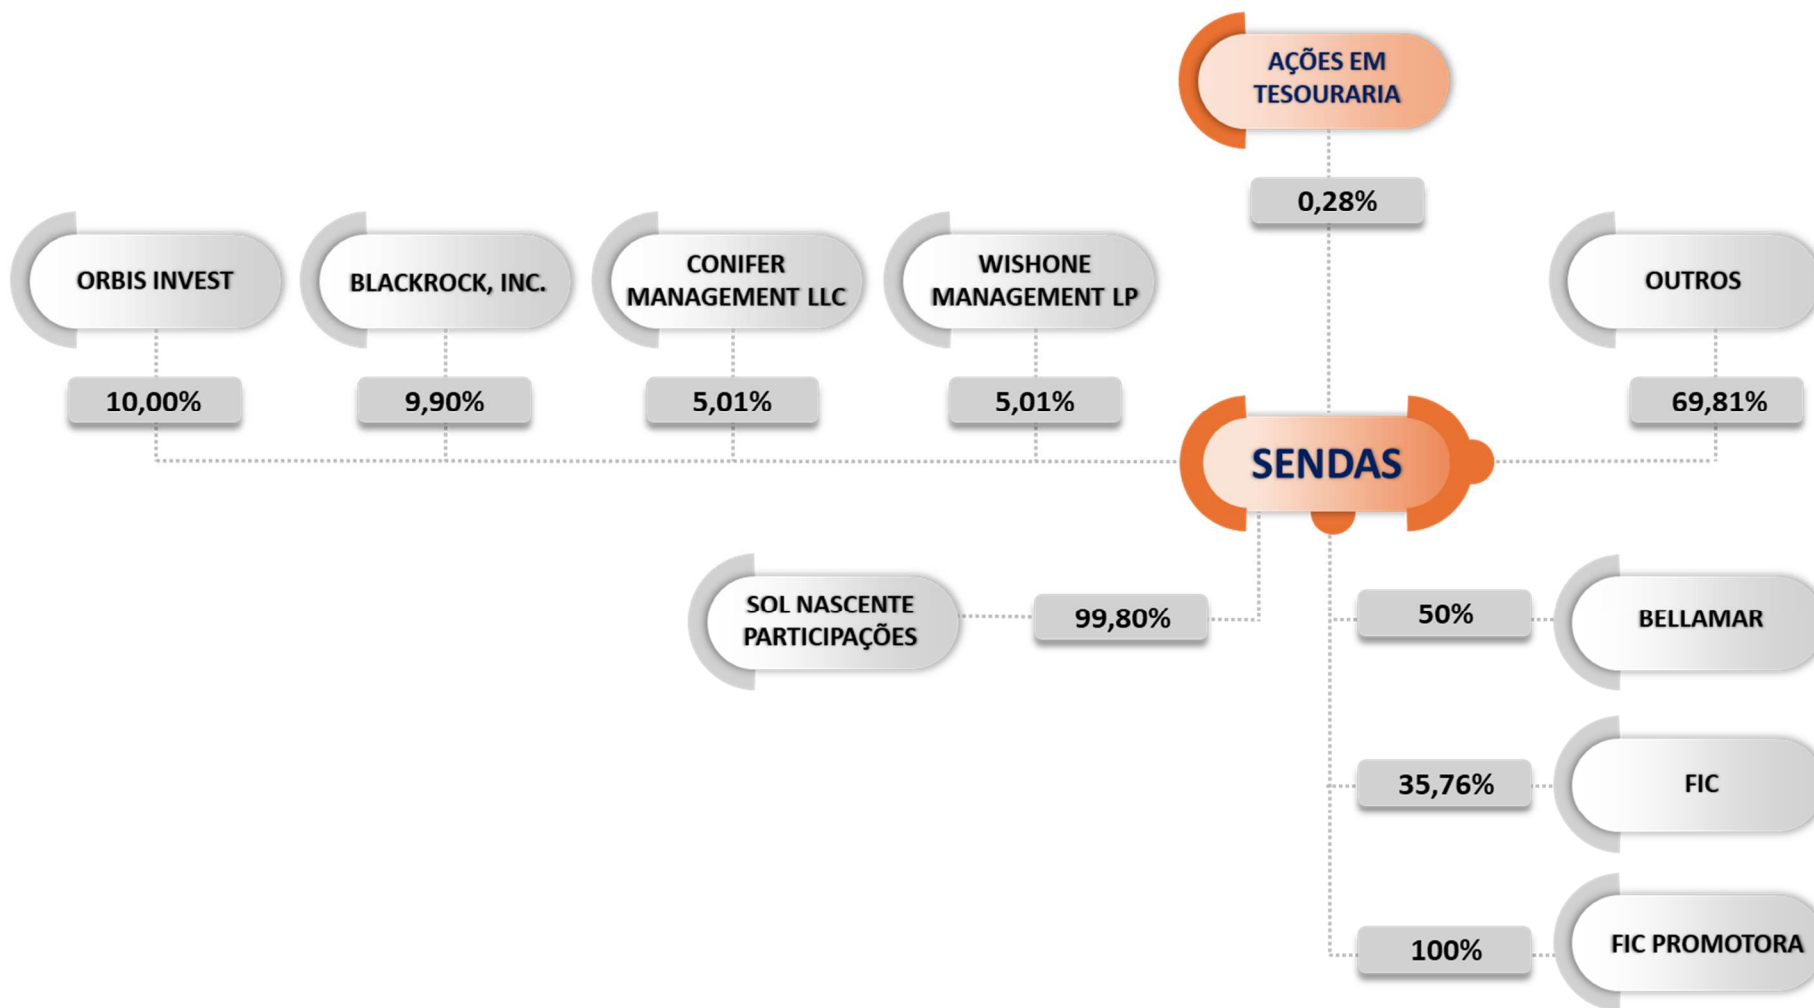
AÇÕES EM TESOURARIA

0,28%

ORBIS INVEST

BLACKROCK, INC.

CONIFER MANAGEMENT LLC

WISHONE MANAGEMENT LP

OUTROS

10,00%

9,90%

5,01%

5,01%

69,81%

SENDAS

SOL NASCENTE PARTICIPAÇÕES

99,80%

50%

BELLAMAR

35,76%

FIC

100%

FIC PROMOTORA